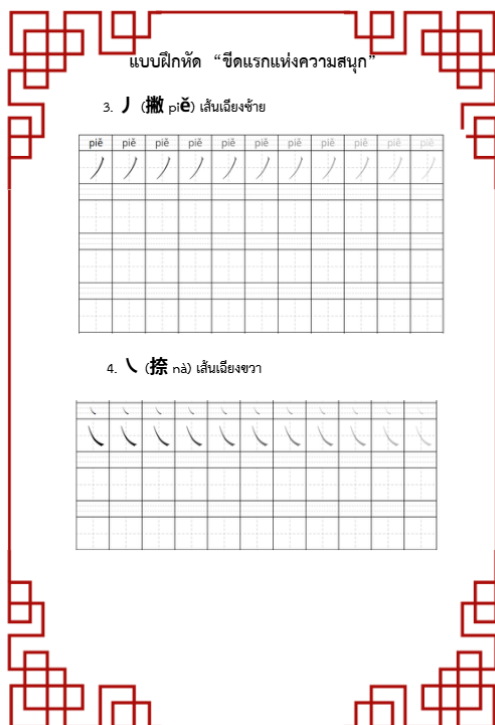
แบบฝึกหัด "ขีดแรกแห่งความสนุก"

3. 丿 (撇 piě) เส้นเฉียงซ้าย

| piě | piě | piě | piě | piě | piě | piě | piě | piě | piě | piě |
|---|---|---|---|---|---|---|---|---|---|---|
| 丿 | 丿 | 丿 | 丿 | 丿 | 丿 | 丿 | 丿 | 丿 | 丿 | 丿 |

4. ㇏ (捺 nà) เส้นเฉียงขวา

| ㇏ | ㇏ | ㇏ | ㇏ | ㇏ | ㇏ | ㇏ | ㇏ | ㇏ | ㇏ | ㇏ |
|---|---|---|---|---|---|---|---|---|---|---|
| ㇏ | ㇏ | ㇏ | ㇏ | ㇏ | ㇏ | ㇏ | ㇏ | ㇏ | ㇏ | ㇏ |